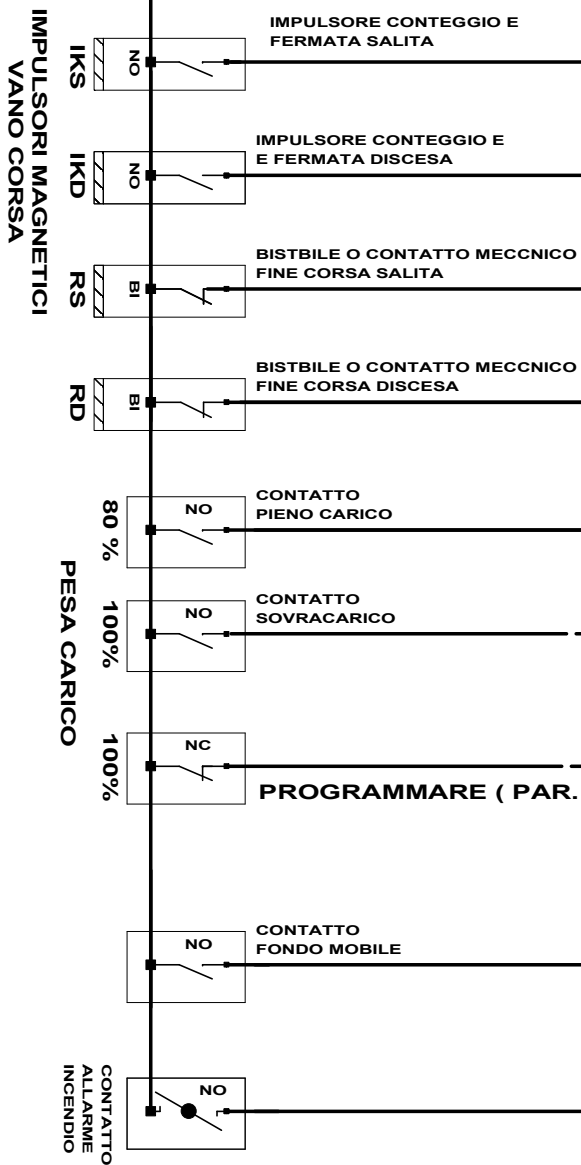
IMPULSORI MAGNETICI VANO CORSA

IKS
NO
IMPULSORE CONTEGGIO E FERMATA SALITA

IKD
NO
IMPULSORE CONTEGGIO E E FERMATA DISCESA

RS
BI
BISTBILE O CONTATTO MECCNICO FINE CORSA SALITA

RD
BI
BISTBILE O CONTATTO MECCNICO FINE CORSA DISCESA

PESA CARICO

80 %
NO
CONTATTO PIENO CARICO

100%
NO
CONTATTO SOVRACARICO

100%
NC
PROGRAMMARE ( PAR.

NO
CONTATTO FONDO MOBILE

CONTATTO ALLARME INCENDIO
NO